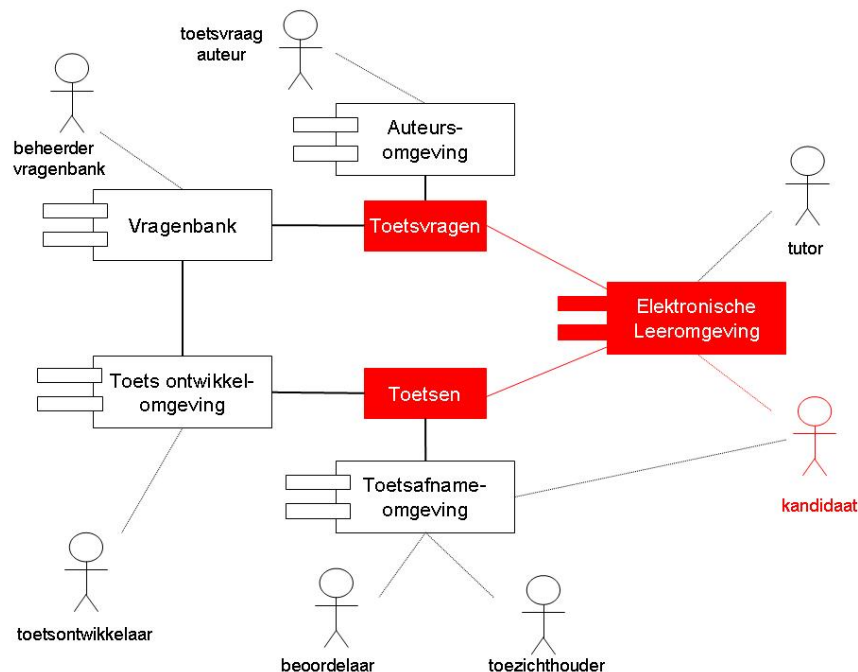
toetsvraag auteur

beheerder vragenbank

Auteurs-omgeving

Vragenbank

Toetsvragen

tutor

Elektronische Leeromgeving

Toets ontwikkel-omgeving

Toetsen

Toetsafname-omgeving

kandidaat

toetsontwikkelaar

beoordelaar

toezichthouder